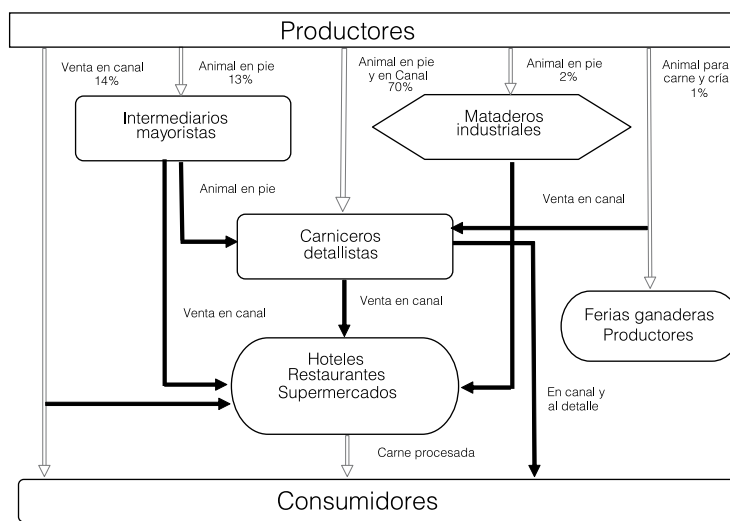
Productores

Venta en canal
14%

Animal en pie
13%

Animal en pie
y en Canal
70%

Animal en pie
2%

Animal para
carne y cría
1%

Intermediarios
mayoristas

Mataderos
industriales

Animal en pie

Venta en canal

Carniceros
detallistas

Venta en canal

Venta en canal

Ferias ganaderas
Productores

Hoteles
Restaurantes
Supermercados

En canal y
al detalle

Carne procesada

Consumidores